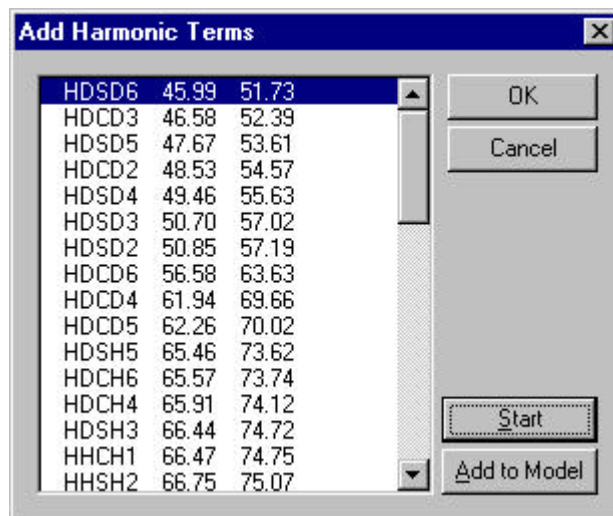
Add Harmonic Terms

| | | |
|---|---|---|
| HDSD6 | 45.99 | 51.73 |
| HDCD3 | 46.58 | 52.39 |
| HDSD5 | 47.67 | 53.61 |
| HDCD2 | 48.53 | 54.57 |
| HDSD4 | 49.46 | 55.63 |
| HDSD3 | 50.70 | 57.02 |
| HDSD2 | 50.85 | 57.19 |
| HDCD6 | 56.58 | 63.63 |
| HDCD4 | 61.94 | 69.66 |
| HDCD5 | 62.26 | 70.02 |
| HDSH5 | 65.46 | 73.62 |
| HDCH6 | 65.57 | 73.74 |
| HDCH4 | 65.91 | 74.12 |
| HDSH3 | 66.44 | 74.72 |
| HHCH1 | 66.47 | 74.75 |
| HHSH2 | 66.75 | 75.07 |

OK

Cancel

Start

Add to Model